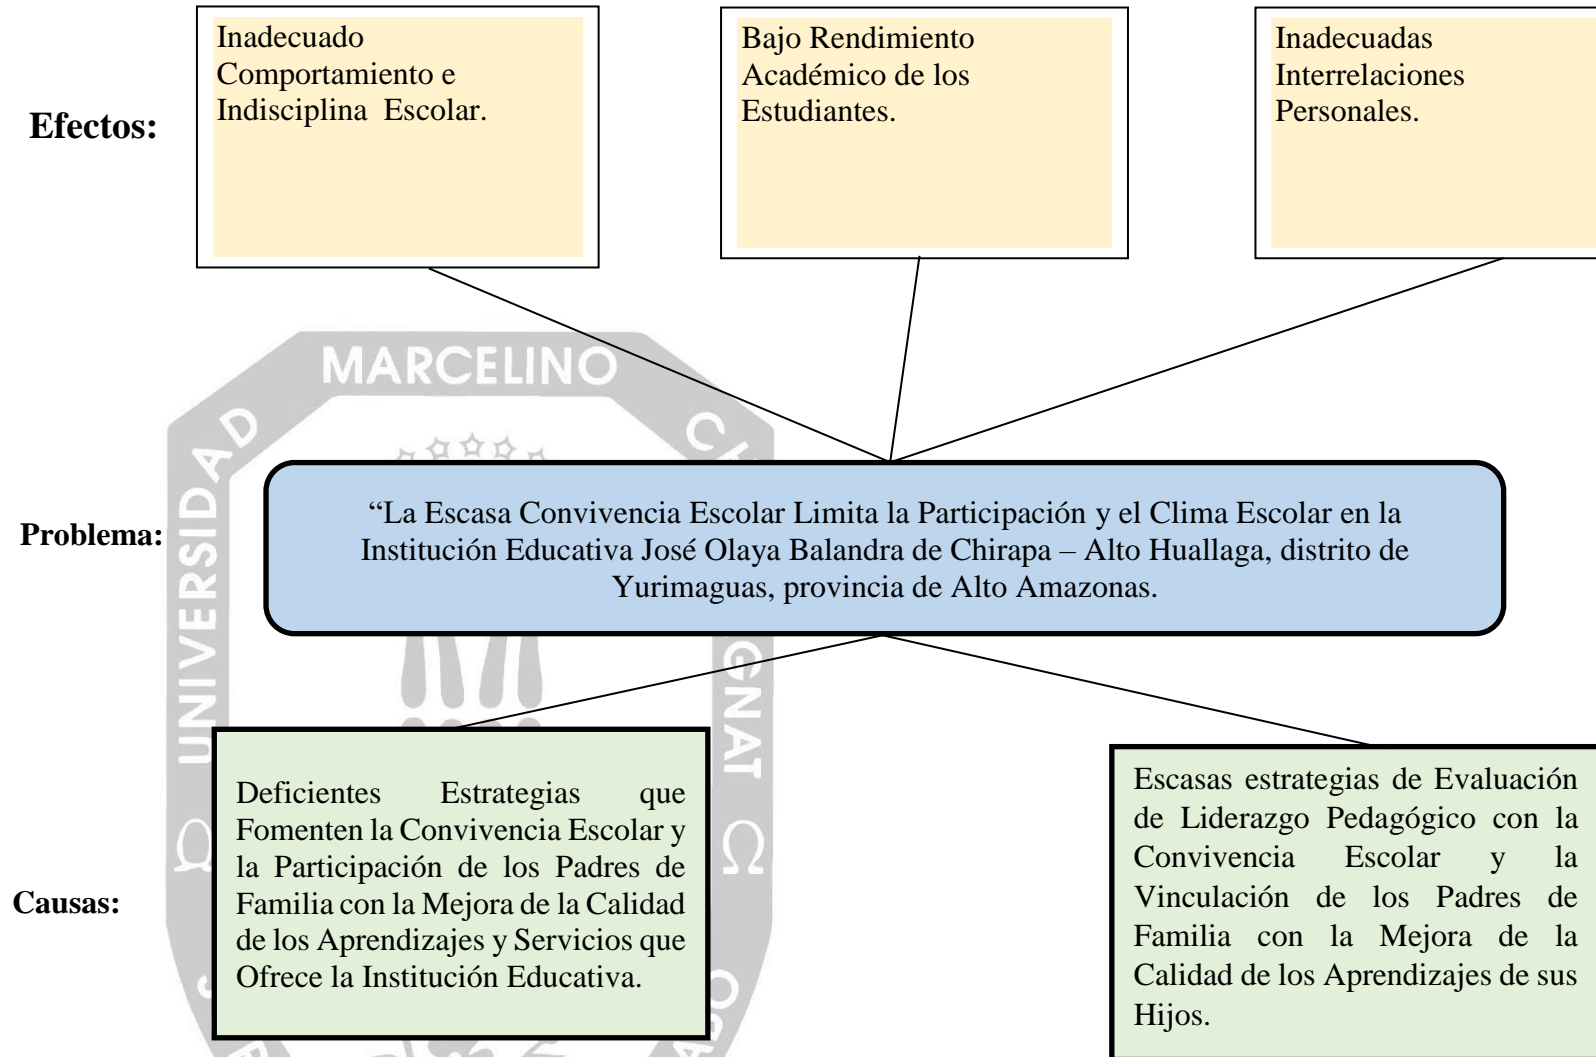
Efectos:

Inadecuado Comportamiento e Indisciplina Escolar.

Bajo Rendimiento Académico de los Estudiantes.

Inadecuadas Interrelaciones Personales.

MARCELINO

UNIVERSIDAD

Problema:

"La Escasa Convivencia Escolar Limita la Participación y el Clima Escolar en la Institución Educativa José Olaya Balandra de Chirapa – Alto Huallaga, distrito de Yurimaguas, provincia de Alto Amazonas.

Causas:

Deficientes Estrategias que Fomenten la Convivencia Escolar y la Participación de los Padres de Familia con la Mejora de la Calidad de los Aprendizajes y Servicios que Ofrece la Institución Educativa.

Escasas estrategias de Evaluación de Liderazgo Pedagógico con la Convivencia Escolar y la Vinculación de los Padres de Familia con la Mejora de la Calidad de los Aprendizajes de sus Hijos.